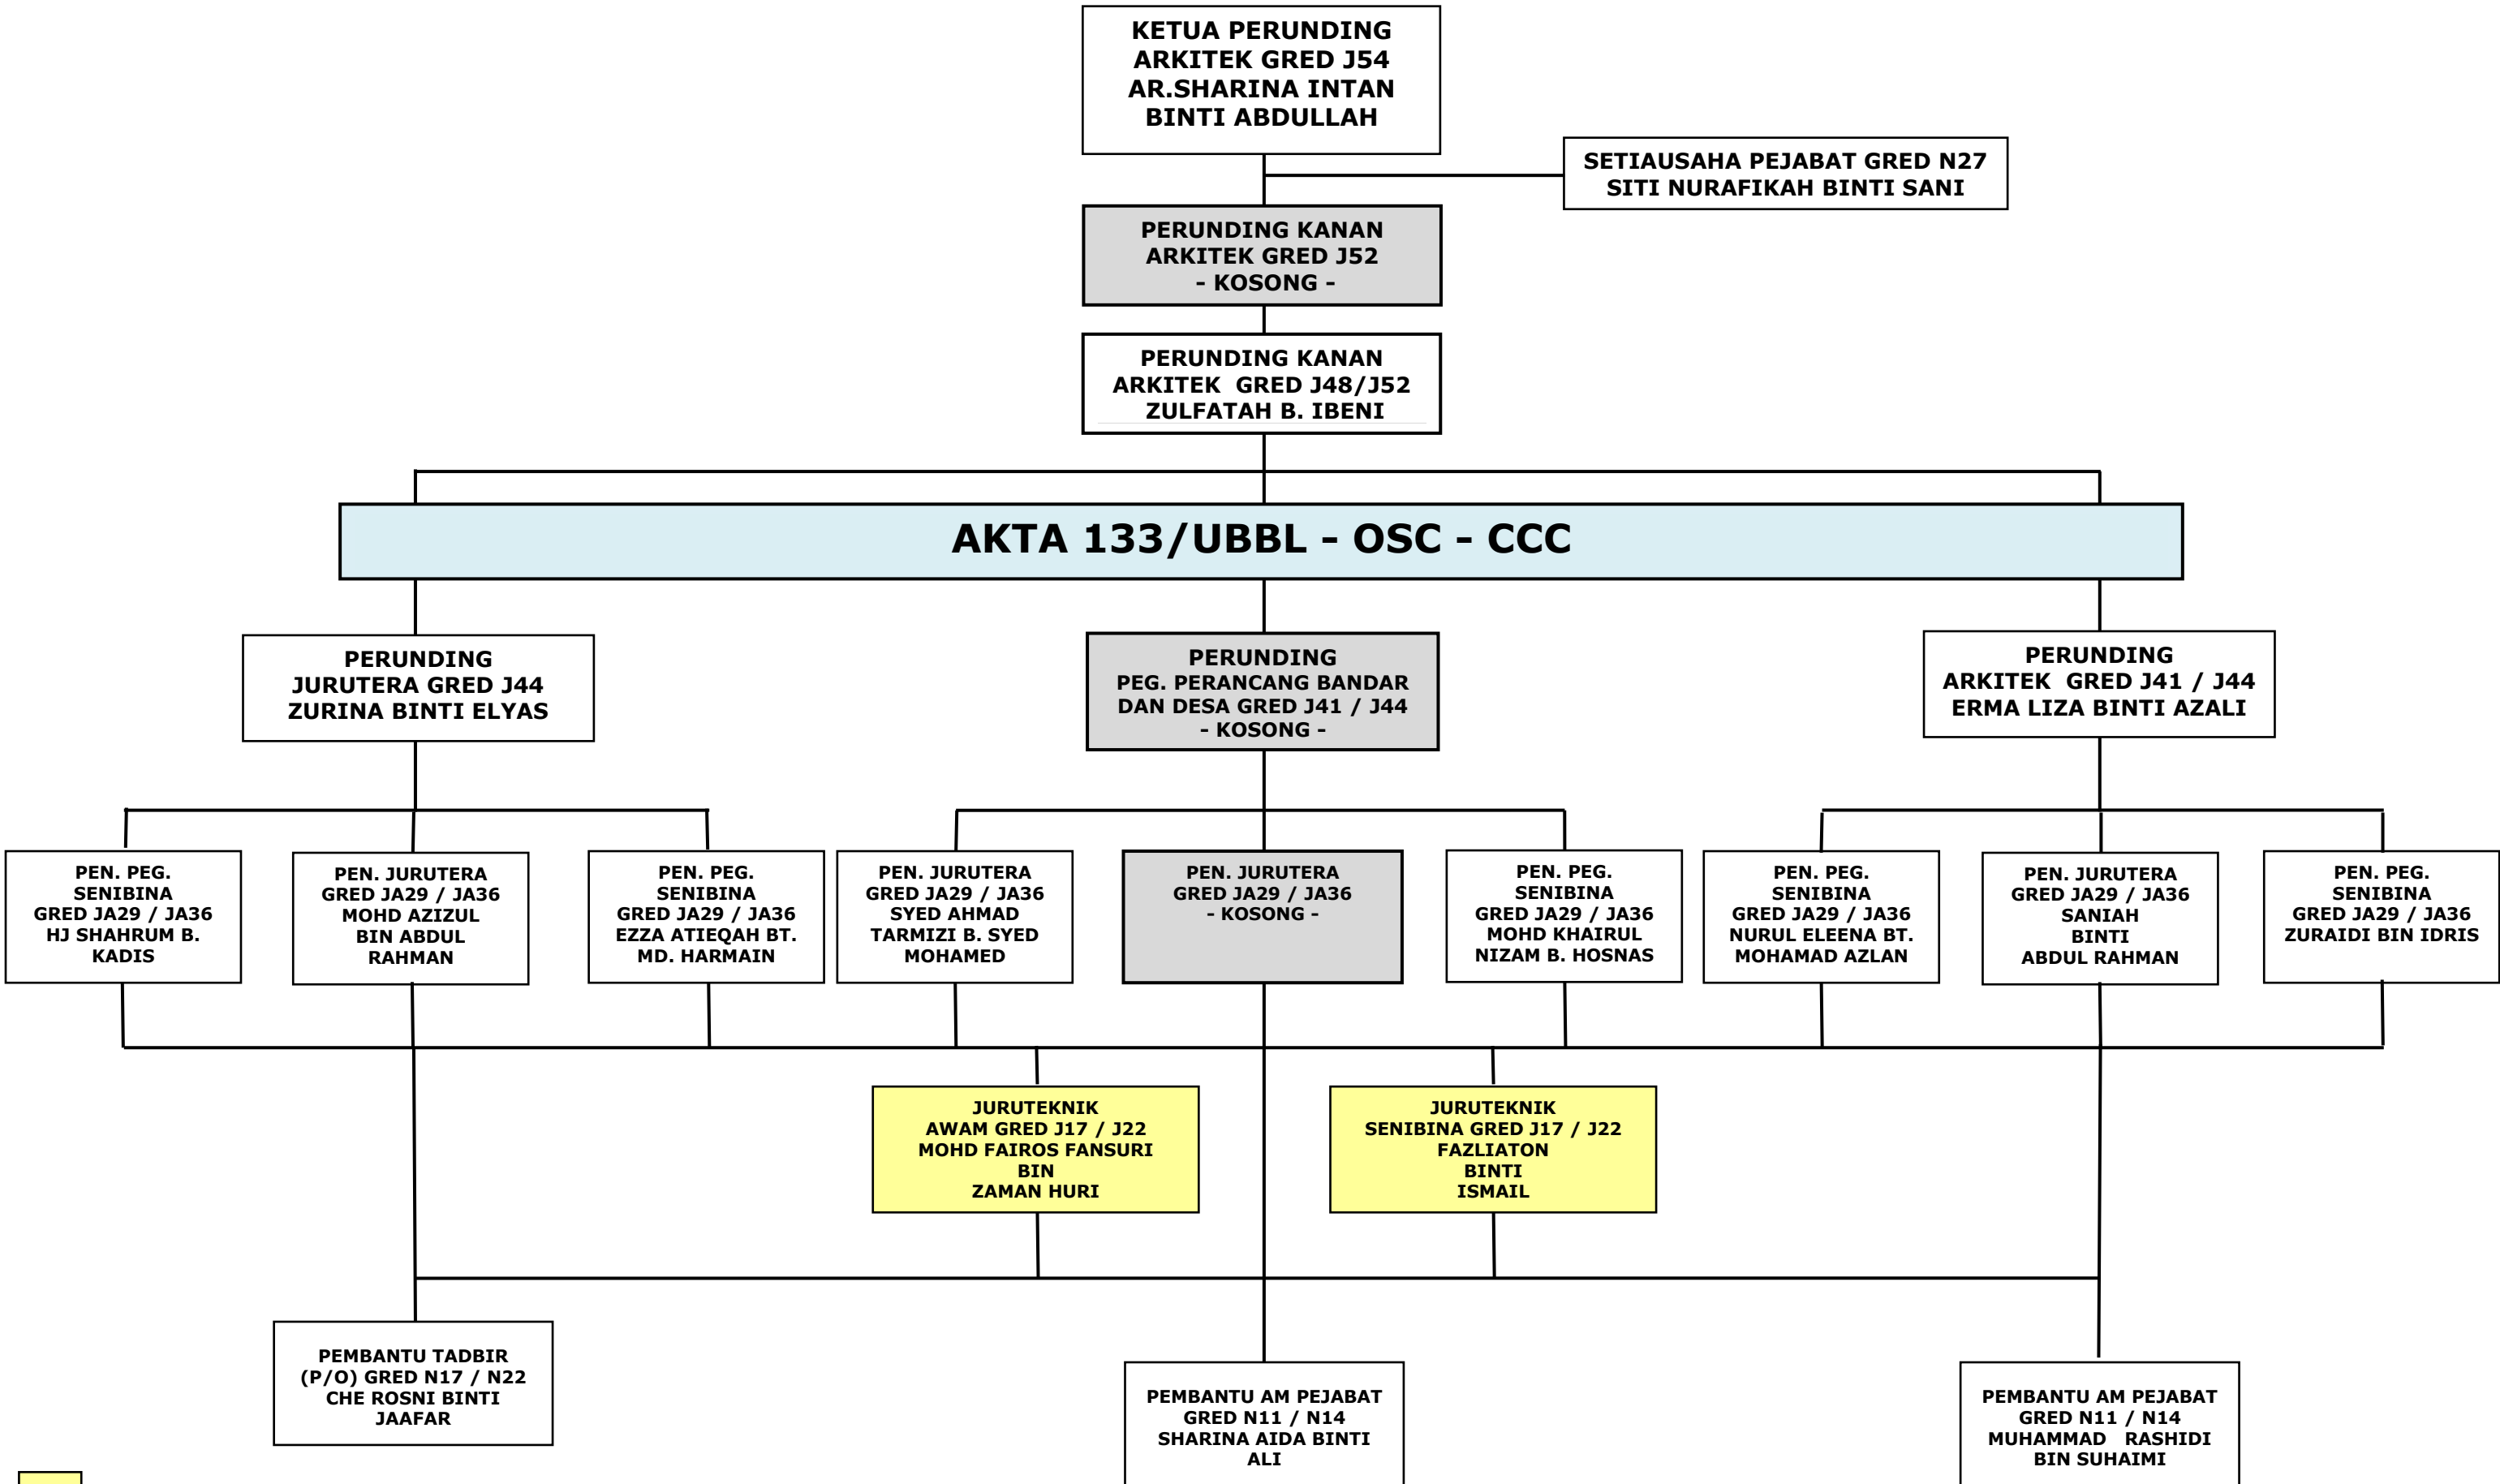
KETUA PERUNDING
ARKITEK GRED J54
AR.SHARINA INTAN
BINTI ABDULLAH

SETIAUSAHA PEJABAT GRED N27
SITI NURAFIKAH BINTI SANI

PERUNDING KANAN
ARKITEK GRED J52
- KOSONG -

PERUNDING KANAN
ARKITEK GRED J48/J52
ZULFATAH B. IBENI

AKTA 133/UBBL - OSC - CCC

PERUNDING
JURUTERA GRED J44
ZURINA BINTI ELYAS

PERUNDING
PEG. PERANCANG BANDAR
DAN DESA GRED J41 / J44
- KOSONG -

PERUNDING
ARKITEK GRED J41 / J44
ERMA LIZA BINTI AZALI

PEN. PEG.
SENIBINA
GRED JA29 / JA36
HJ SHAHRUM B.
KADIS

PEN. JURUTERA
GRED JA29 / JA36
MOHD AZIZUL
BIN ABDUL
RAHMAN

PEN. PEG.
SENIBINA
GRED JA29 / JA36
EZZA ATIEQAH BT.
MD. HARMAIN

PEN. JURUTERA
GRED JA29 / JA36
SYED AHMAD
TARMIZI B. SYED
MOHAMED

PEN. JURUTERA
GRED JA29 / JA36
- KOSONG -

PEN. PEG.
SENIBINA
GRED JA29 / JA36
MOHD KHAIRUL
NIZAM B. HOSNAS

PEN. PEG.
SENIBINA
GRED JA29 / JA36
NURUL ELEENA BT.
MOHAMAD AZLAN

PEN. JURUTERA
GRED JA29 / JA36
SANIAH
BINTI
ABDUL RAHMAN

PEN. PEG.
SENIBINA
GRED JA29 / JA36
ZURAIDI BIN IDRIS

JURUTEKNIK
AWAM GRED J17 / J22
MOHD FAIROS FANSURI
BIN
ZAMAN HURI

JURUTEKNIK
SENIBINA GRED J17 / J22
FAZLIATON
BINTI
ISMAIL

PEMBANTU TADBIR
(P/O) GRED N17 / N22
CHE ROSNI BINTI
JAAFAR

PEMBANTU AM PEJABAT
GRED N11 / N14
SHARINA AIDA BINTI
ALI

PEMBANTU AM PEJABAT
GRED N11 / N14
MUHAMMAD RASHIDI
BIN SUHAIMI